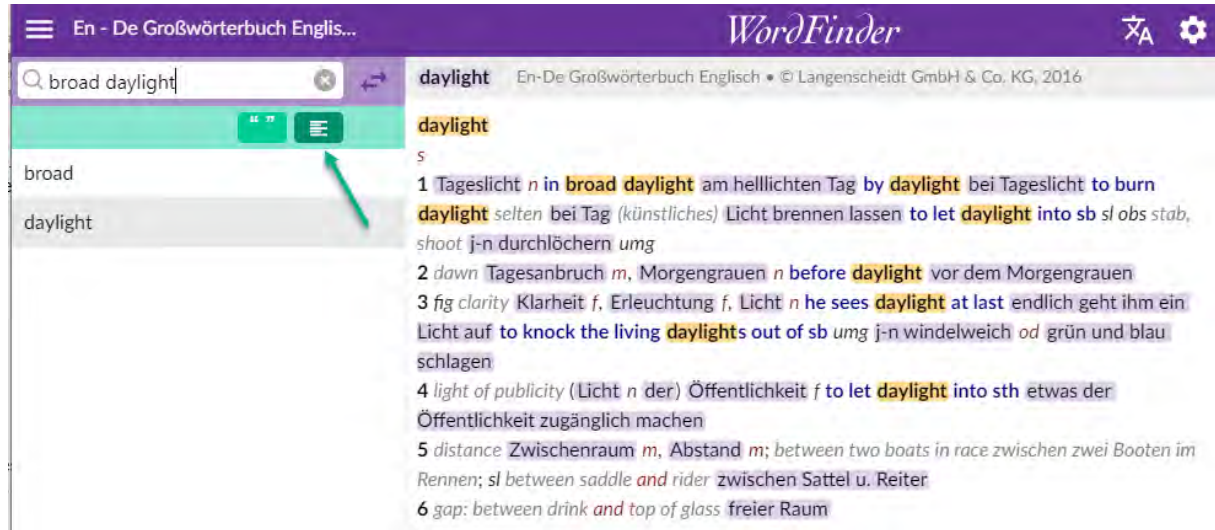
En - De Großwörterbuch Englis...

WordFinder

broad daylight

“ ”

broad

daylight

daylight En-De Großwörterbuch Englisch • © Langenscheidt GmbH & Co. KG, 2016

daylight
s
1 Tageslicht n in broad daylight am helllichten Tag by daylight bei Tageslicht to burn daylight selten bei Tag (künstliches) Licht brennen lassen to let daylight into sb sl obs stab, shoot j-n durchlöchern umg
2 dawn Tagesanbruch m, Morgengrauen n before daylight vor dem Morgengrauen
3 fig clarity Klarheit f, Erleuchtung f, Licht n he sees daylight at last endlich geht ihm ein Licht auf to knock the living daylights out of sb umg j-n windelweich od grün und blau schlagen
4 light of publicity (Licht n der) Öffentlichkeit f to let daylight into sth etwas der Öffentlichkeit zugänglich machen
5 distance Zwischenraum m, Abstand m; between two boats in race zwischen zwei Booten im Rennen; sl between saddle and rider zwischen Sattel u. Reiter
6 gap: between drink and top of glass freier Raum